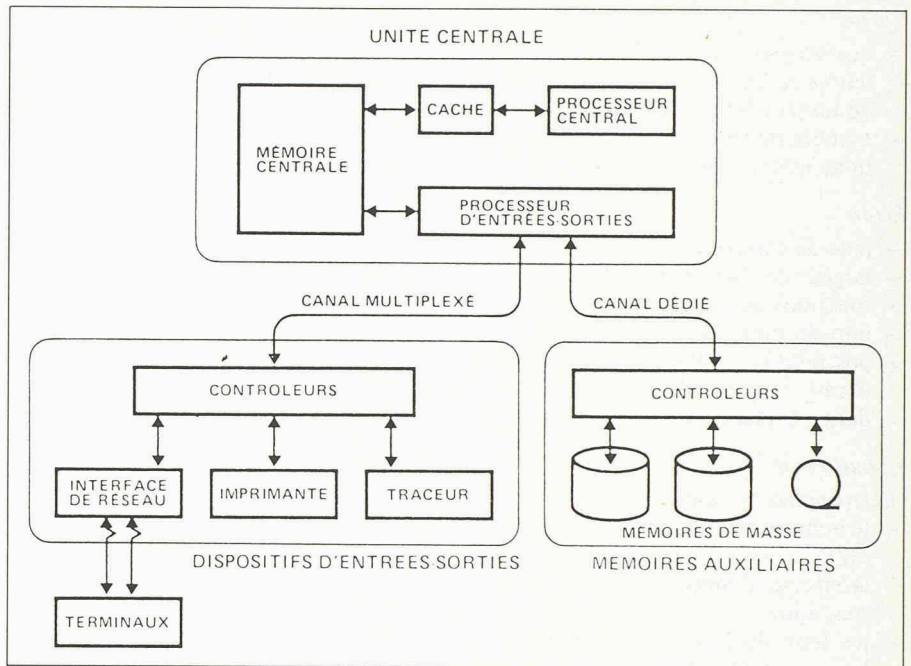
UNITE CENTRALE

MÉMOIRE CENTRALE

CACHE

PROCESSEUR CENTRAL

PROCESSEUR D'ENTRÉES-SORTIES

CANAL MULTIPLEXÉ

CANAL DÉDIÉ

CONTROLEURS

INTERFACE DE RÉSEAU

IMPRIMANTE

TRACEUR

TERMINAUX

DISPOSITIFS D'ENTREES SORTIES

CONTROLEURS

MEMOIRES DE MASSE

MEMOIRES AUXILIAIRES